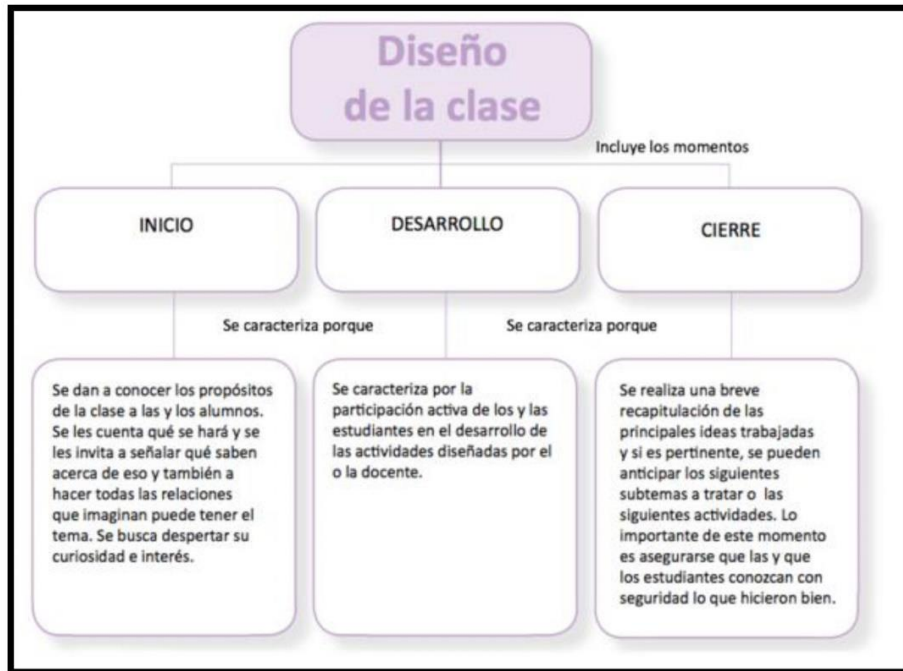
Diseño de la clase

Incluye los momentos

INICIO

DESARROLLO

CIERRE

Se caracteriza porque

Se caracteriza porque

Se dan a conocer los propósitos de la clase a las y los alumnos. Se les cuenta qué se hará y se les invita a señalar qué saben acerca de eso y también a hacer todas las relaciones que imaginan puede tener el tema. Se busca despertar su curiosidad e interés.

Se caracteriza por la participación activa de los y las estudiantes en el desarrollo de las actividades diseñadas por el o la docente.

Se realiza una breve recapitulación de las principales ideas trabajadas y si es pertinente, se pueden anticipar los siguientes subtemas a tratar o las siguientes actividades. Lo importante de este momento es asegurarse que las y que los estudiantes conozcan con seguridad lo que hicieron bien.